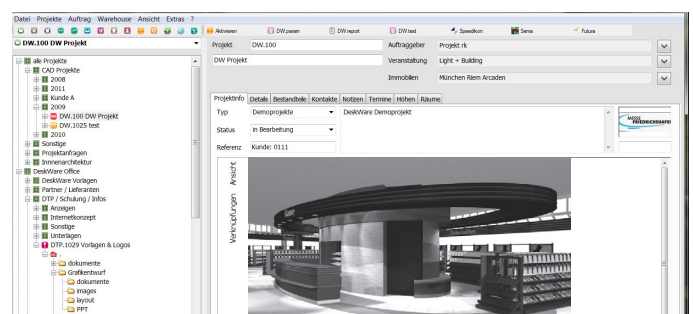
Datei Projekte Auftrag Warehouse Ansicht Extras ?

Aktivieren DW.paren DW.report DW.text Speedikon Sema Futura

DW.100 DW Projekt

alle Projekte
CAD Projekte
2008
2011
Kunde A
2009
DW.100 DW Projekt
DW.1025 test
2010
Sonstige
Projektanfragen
Innenarchitektur
DeskWare Office
DeskWare Vorlagen
Partner / Lieferanten
DTP / Schulung / Infos
Anzeigen
Internetkonzept
Sonstige
Unterlagen
DTP.1029 Vorlagen & Logos
.
dokumente
Grafikentwurf
dokumente
images
layout
PPT

Projekt DW.100
Auftraggeber Projekt rk
DW Projekt
Veranstaltung Light + Building
Immobilien München Riem Arcaden

Projektinfo Details Bestandteile Kontakte Notizen Termine Höhen Räume

Typ Demoprojekte
DeskWare Demoprojekt
Status in Bearbeitung
Referenz Kunde: 0111

MESSE FRIEDRICHSHAFEN

Ansicht
Verknüpfungen